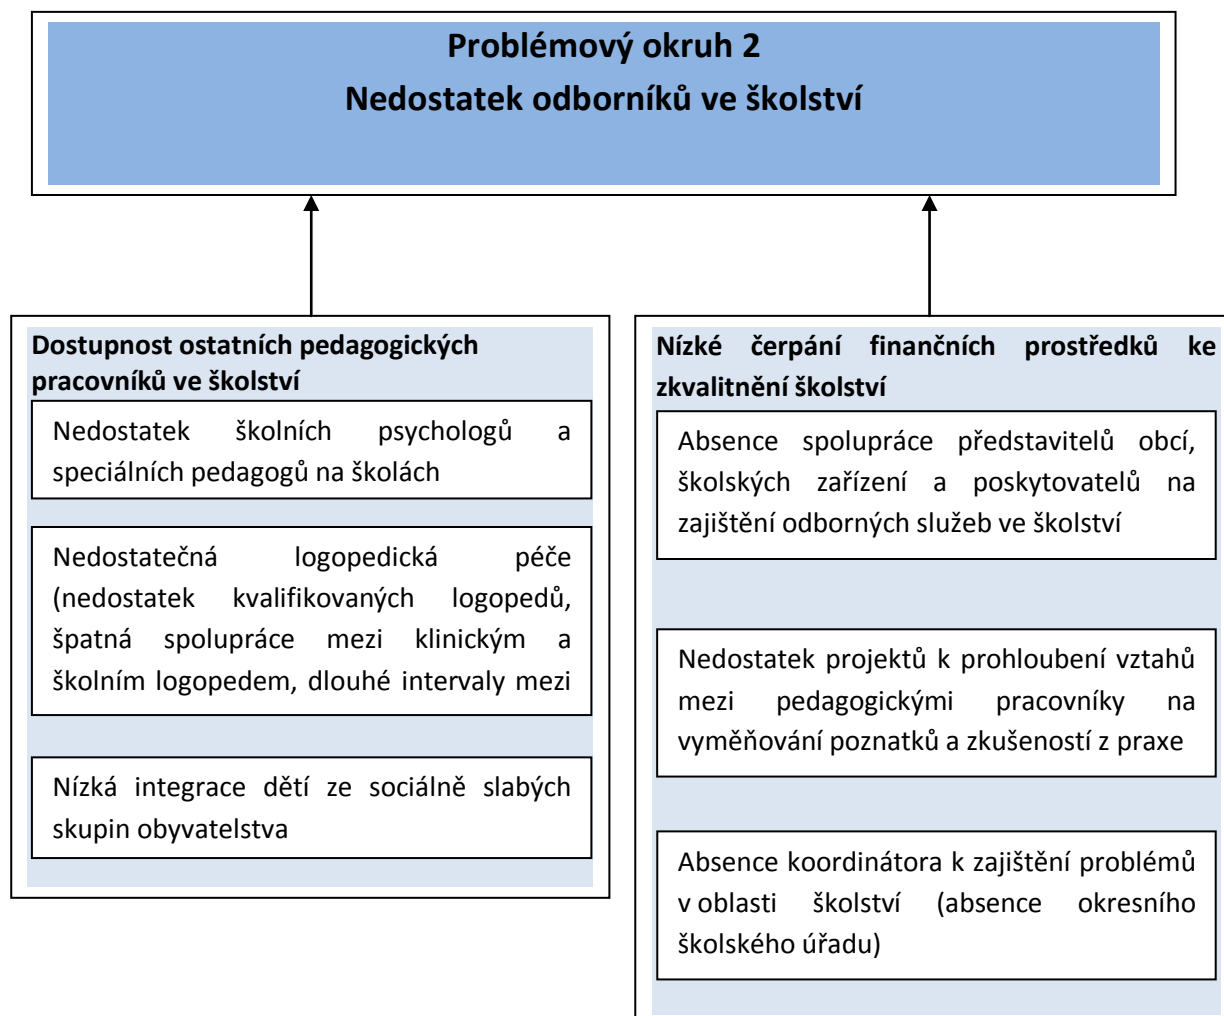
**Problémový okruh 2**
**Nedostatek odborníků ve školství**

**Dostupnost ostatních pedagogických pracovníků ve školství**

Nedostatek školních psychologů a speciálních pedagogů na školách

Nedostatečná logopedická péče (nedostatek kvalifikovaných logopedů, špatná spolupráce mezi klinickým a školním logopedem, dlouhé intervaly mezi

Nízká integrace dětí ze sociálně slabých skupin obyvatelstva

**Nízké čerpání finančních prostředků ke zkvalitnění školství**

Absence spolupráce představitelů obcí, školských zařízení a poskytovatelů na zajištění odborných služeb ve školství

Nedostatek projektů k prohloubení vztahů mezi pedagogickými pracovníky na vyměňování poznatků a zkušeností z praxe

Absence koordinátora k zajištění problémů v oblasti školství (absence okresního školského úřadu)